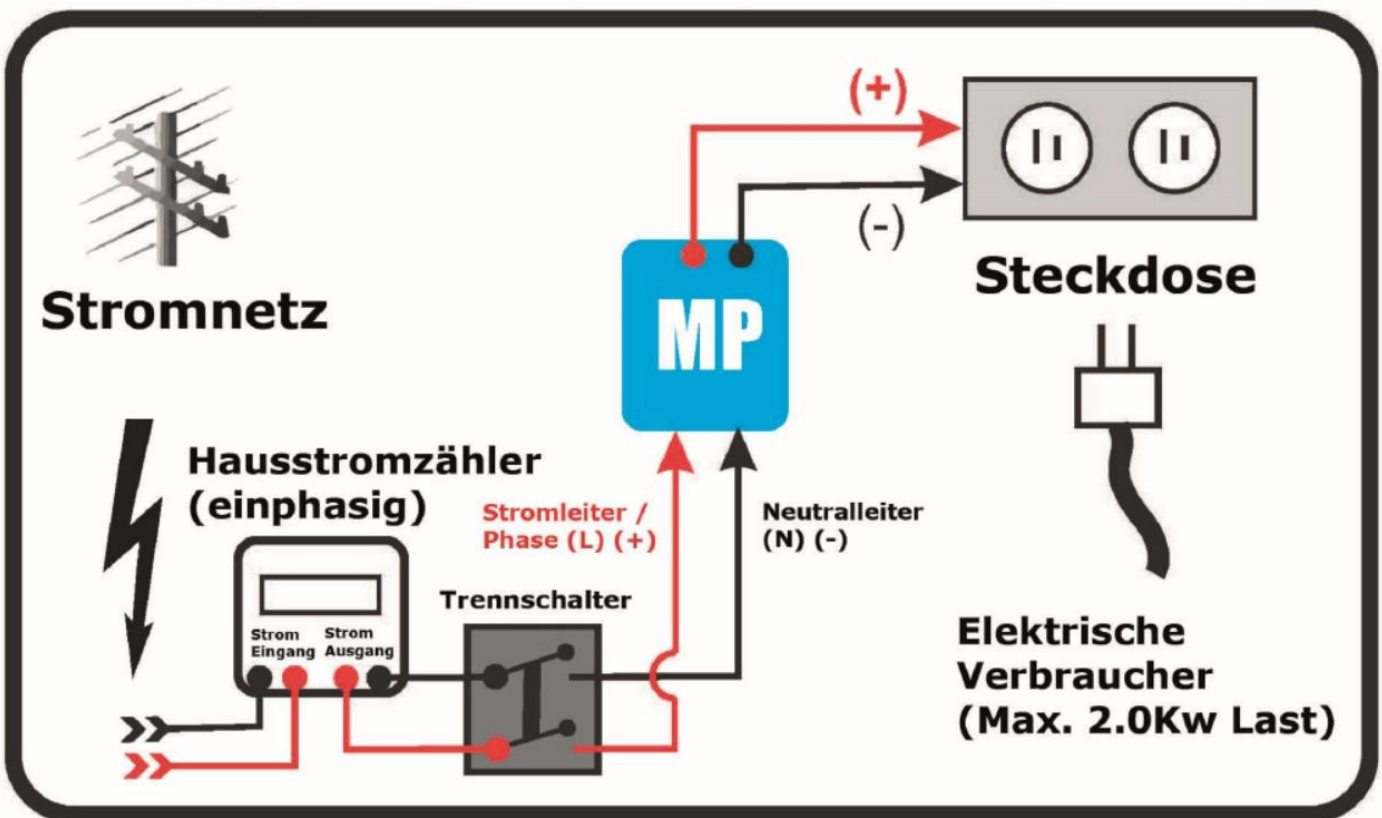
Stromnetz

(+)

(-)

MP

Steckdose

Hausstromzähler
(einphasig)

Stromleiter /
Phase (L) (+)

Neutralleiter
(N) (-)

Trennschalter

Strom Eingang

Strom Ausgang

Elektrische
Verbraucher
(Max. 2.0Kw Last)